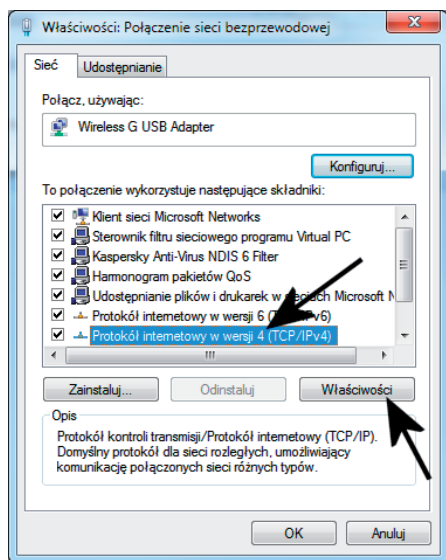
Właściwości: Połączenie sieci bezprzewodowej

Sieć | Udostępnianie

Połącz, używając:

Wireless G USB Adapter

Konfiguruj...

To połączenie wykorzystuje następujące składniki:

Klient sieci Microsoft Networks
Sterownik filtru sieciowego programu Virtual PC
Kaspersky Anti-Virus NDIS 6 Filter
Harmonogram pakietów QoS
Udostępnianie plików i drukarek w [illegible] Microsoft N
Protokół internetowy w wersji 6 (TCP/I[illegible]v6)
Protokół internetowy w wersji 4 (TCP/IPv4)

Zainstaluj... | Odinstaluj | Właściwości

Opis
Protokół kontroli transmisji/Protokół internetowy (TCP/IP). Domyślny protokół dla sieci rozległych, umożliwiający komunikację połączonych sieci różnych typów.

OK | Anuluj